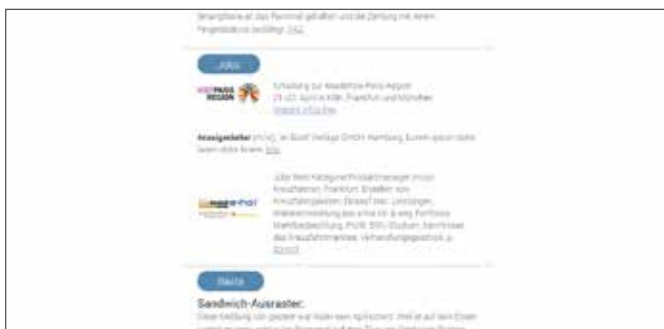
Smartphone an das Terminal gehalten und die Zahlung mit einem Fingerabdruck bestätigt. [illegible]

Jobs

VISIT PARIS REGION

Schulung zur Roadshow Paris Region
23.-25. April in Köln, Frankfurt und München
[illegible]

Anzeigenleiter (m/w), fvw Touristik Verlags GmbH Hamburg. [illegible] Mehr

Jobs: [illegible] Frankfurt. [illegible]

Recht

Sandwich-Ausraster:
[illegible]